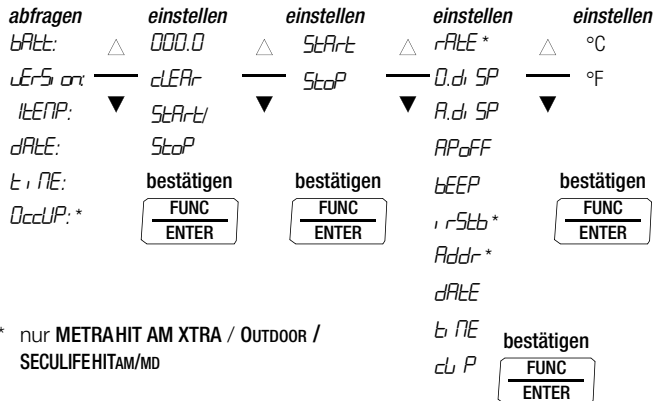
abfragen
bAtt:
vErSion:
ItEMP:
dAtE:
tiME:
OccUP: *

einstellen
000.0
cLEAr
StArt/
StoP
bestätigen
FUNC
ENTER

einstellen
StArt
StoP
bestätigen
FUNC
ENTER

einstellen
rAtE *
0.diSP
A.diSP
APoFF
bEEP
irStb *
Addr *
dAtE
tiME
cLiP
bestätigen
FUNC
ENTER

einstellen
°C
°F
bestätigen
FUNC
ENTER

* nur METRAHIT AM XTRA / OUTDOOR / SECULIFEHITAM/MD